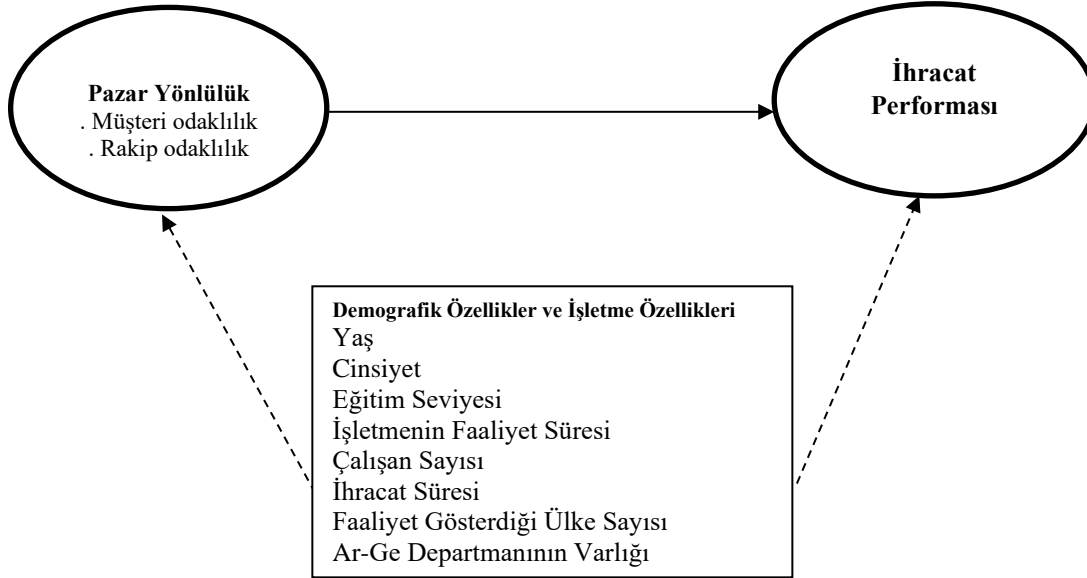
Pazar Yönlülük
. Müşteri odaklılık
. Rakip odaklılık

İhracat Performası

Demografik Özellikler ve İşletme Özellikleri
Yaş
Cinsiyet
Eğitim Seviyesi
İşletmenin Faaliyet Süresi
Çalışan Sayısı
İhracat Süresi
Faaliyet Gösterdiği Ülke Sayısı
Ar-Ge Departmanının Varlığı